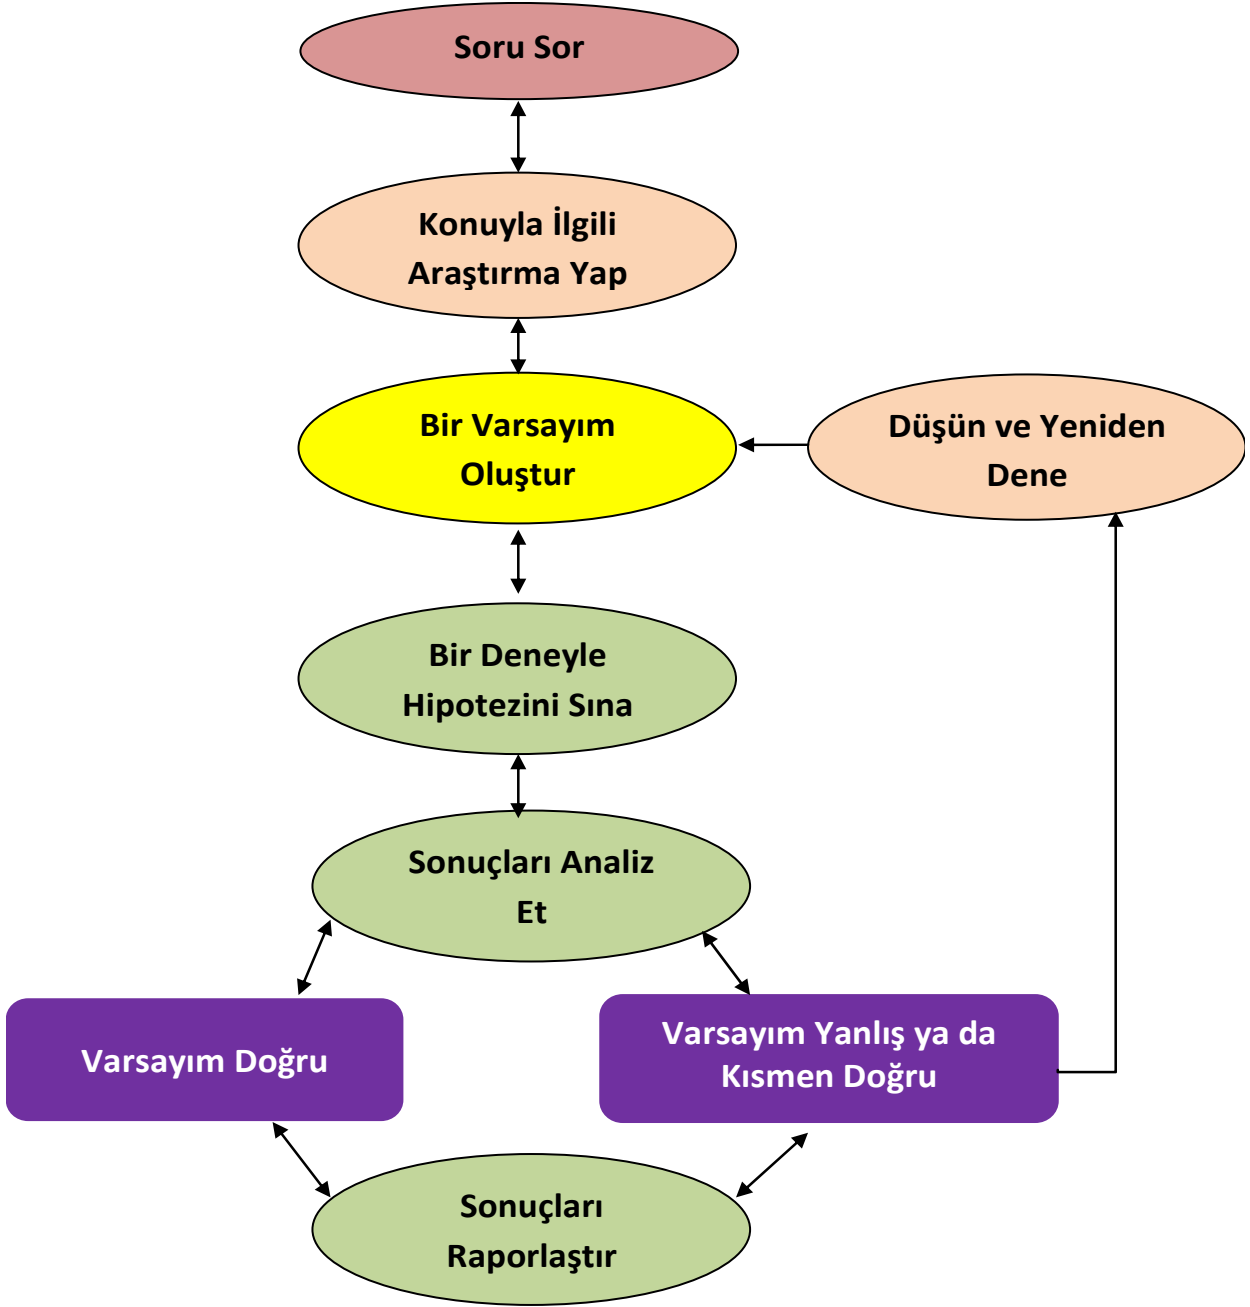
Soru Sor

Konuyla İlgili Araştırma Yap

Bir Varsayım Oluştur

Düşün ve Yeniden Dene

Bir Deneyle Hipotezini Sına

Sonuçları Analiz Et

Varsayım Doğru

Varsayım Yanlış ya da Kısmen Doğru

Sonuçları Raporlaştır